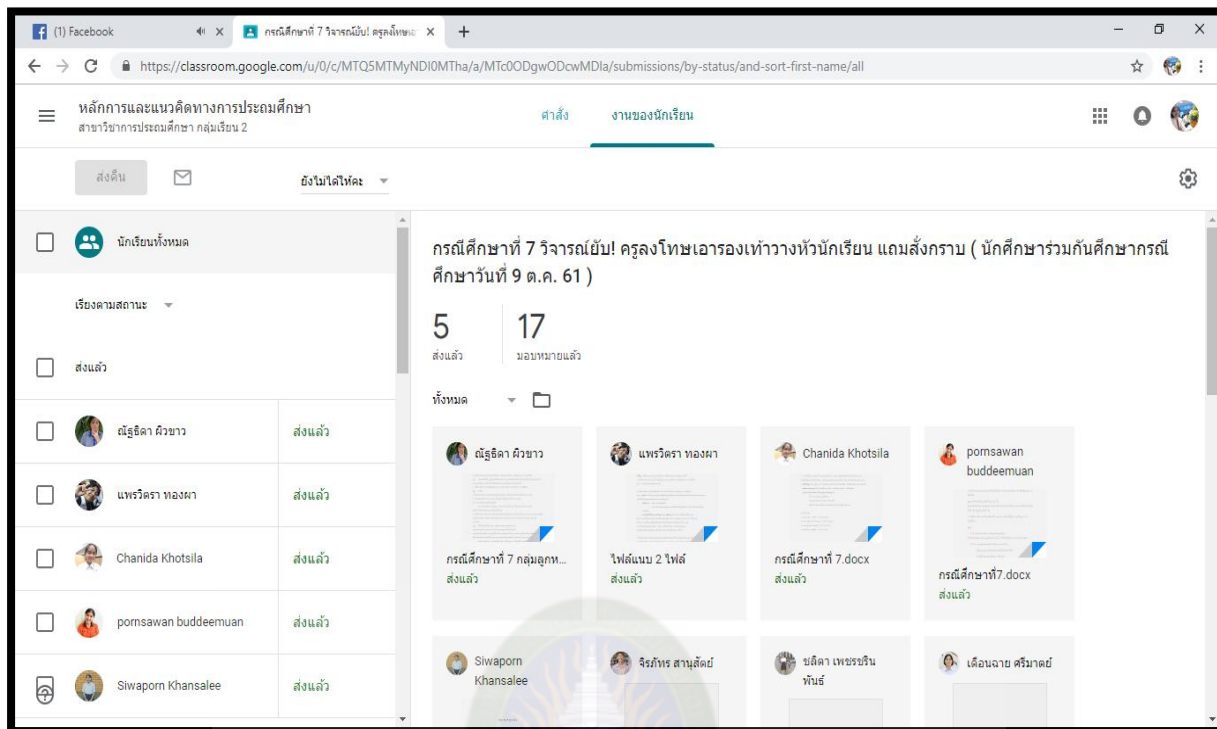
(1) Facebook
กรณีศึกษาที่ 7 วิจารณ์ยับ! ครูลงโทษเอ
https://classroom.google.com/u/0/c/MTQ5MTMyNDI0MTha/a/MTc0ODgwODcwMDla/submissions/by-status/and-sort-first-name/all

หลักการและแนวคิดทางการประถมศึกษา
สาขาวิชาการประถมศึกษา กลุ่มเรียน 2

คำสั่ง
งานของนักเรียน

ส่งคืน
ยังไม่ได้ให้คะ

นักเรียนทั้งหมด
เรียงตามสถานะ
ส่งแล้ว

| | |
|---|---|
| ณัฐธิดา ผิวขาว | ส่งแล้ว |
| แพรวิศรา ทองผา | ส่งแล้ว |
| Chanida Khotsila | ส่งแล้ว |
| pornsawan buddeemuan | ส่งแล้ว |
| Siwaporn Khansalee | ส่งแล้ว |

กรณีศึกษาที่ 7 วิจารณ์ยับ! ครูลงโทษเอารองเท้าวางหัวนักเรียน แถมสั่งกราบ ( นักศึกษาร่วมกันศึกษากรณีศึกษาวันที่ 9 ต.ค. 61 )

5
ส่งแล้ว
17
มอบหมายแล้ว

ทั้งหมด

ณัฐธิดา ผิวขาว
กรณีศึกษาที่ 7 กลุ่มลูกห...
ส่งแล้ว

แพรวิศรา ทองผา
ไฟล์แนบ 2 ไฟล์
ส่งแล้ว

Chanida Khotsila
กรณีศึกษาที่ 7.docx
ส่งแล้ว

pornsawan buddeemuan
กรณีศึกษาที่7.docx
ส่งแล้ว

Siwaporn Khansalee

จิรภัทร สานุสัตย์

ชลิดา เพชรชรินพันธ์

เดือนฉาย ศรีมาตย์